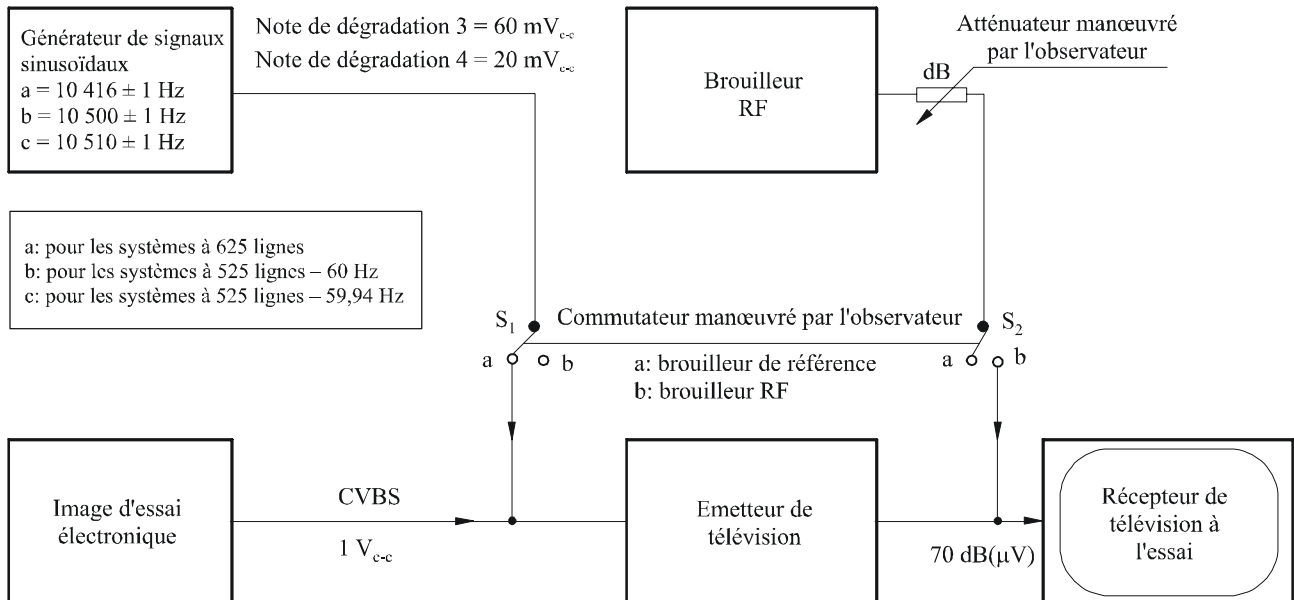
Générateur de signaux sinusoïdaux
a = 10 416 ± 1 Hz
b = 10 500 ± 1 Hz
c = 10 510 ± 1 Hz

Note de dégradation 3 = 60 $mV_{c-c}$
Note de dégradation 4 = 20 $mV_{c-c}$

Brouilleur RF

dB

Atténuateur manœuvré par l'observateur

a: pour les systèmes à 625 lignes
b: pour les systèmes à 525 lignes – 60 Hz
c: pour les systèmes à 525 lignes – 59,94 Hz

$S_1$

Commutateur manœuvré par l'observateur

$S_2$

a b

a: brouilleur de référence
b: brouilleur RF

a b

Image d'essai électronique

CVBS

1 $V_{c-c}$

Emetteur de télévision

70 dB(μV)

Récepteur de télévision à l'essai